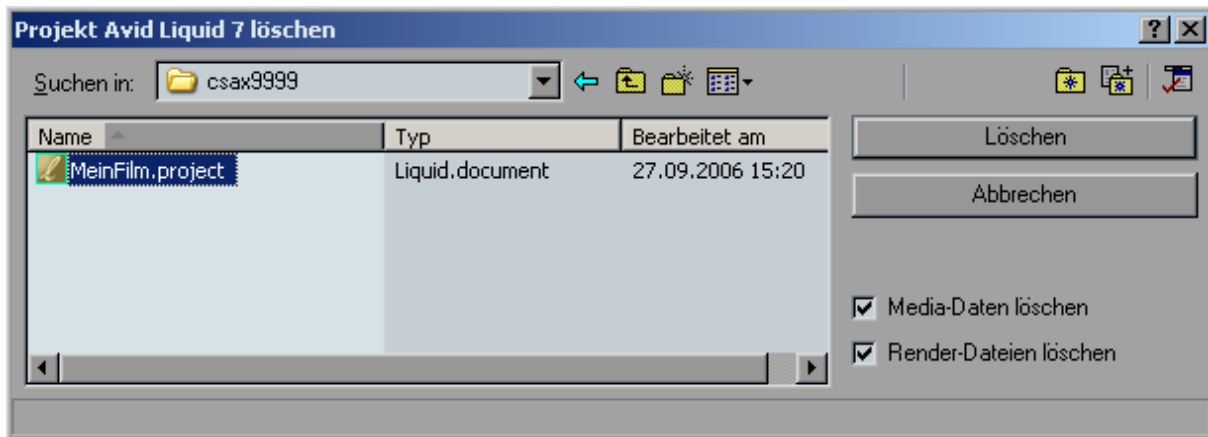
Projekt Avid Liquid 7 löschen

?

Suchen in: csax9999

| Name | Typ | Bearbeitet am |
|---|---|---|
| MeinFilm.project | Liquid.document | 27.09.2006 15:20 |

Löschen

Abbrechen

Media-Daten löschen

Render-Dateien löschen